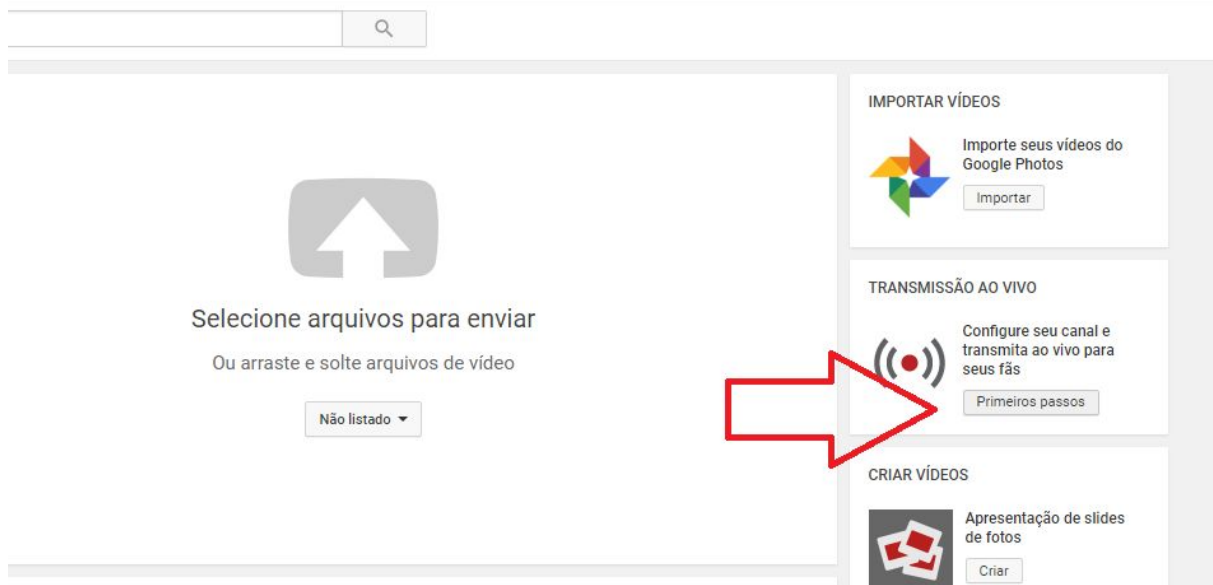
Selecione arquivos para enviar

Ou arraste e solte arquivos de vídeo

Não listado

IMPORTAR VÍDEOS

Importe seus vídeos do Google Photos

Importar

TRANSMISSÃO AO VIVO

Configure seu canal e transmita ao vivo para seus fãs

Primeiros passos

CRIAR VÍDEOS

Apresentação de slides de fotos

Criar